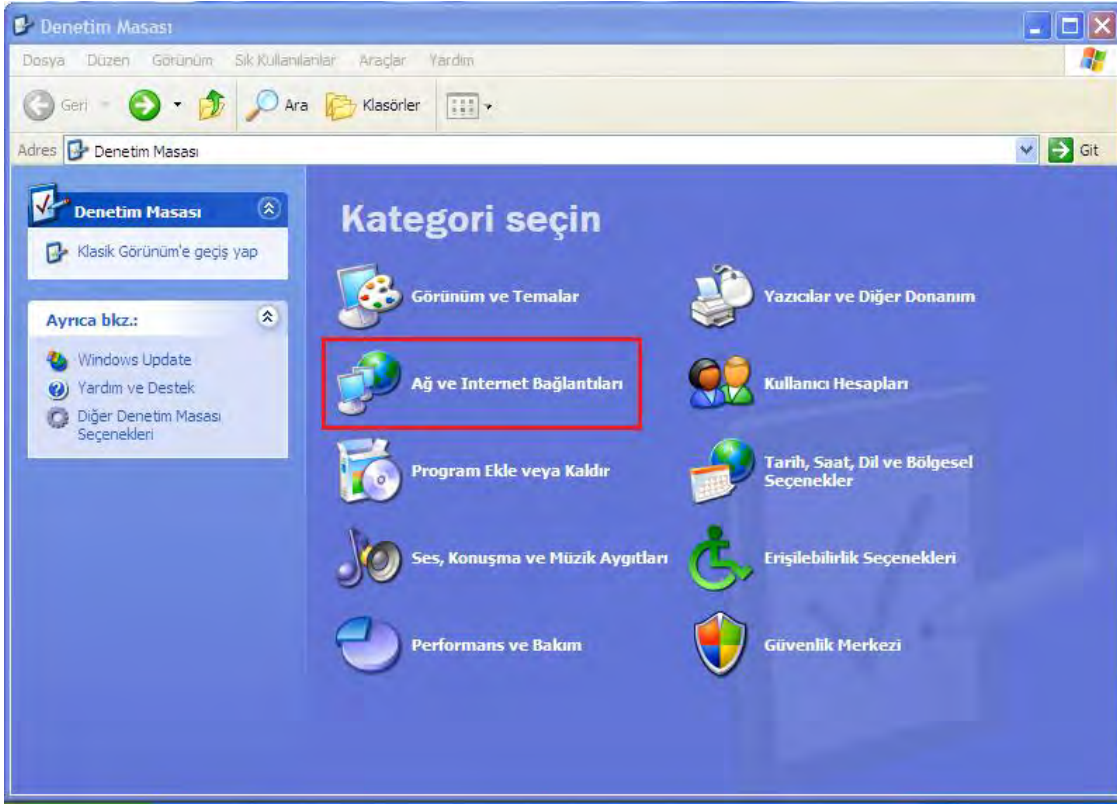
Denetim Masası

Dosya Düzen Görünüm Sık Kullanılanlar Araçlar Yardım

Geri Ara Klasörler

Adres Denetim Masası Git

Denetim Masası

Klasik Görünüm'e geçiş yap

Ayrıca bkz.:

Windows Update
Yardım ve Destek
Diğer Denetim Masası Seçenekleri

Kategori seçin

Görünüm ve Temalar

Yazıcılar ve Diğer Donanım

Ağ ve Internet Bağlantıları

Kullanıcı Hesapları

Program Ekle veya Kaldır

Tarih, Saat, Dil ve Bölgesel Seçenekler

Ses, Konuşma ve Müzik Aygıtları

Erişilebilirlik Seçenekleri

Performans ve Bakım

Güvenlik Merkezi